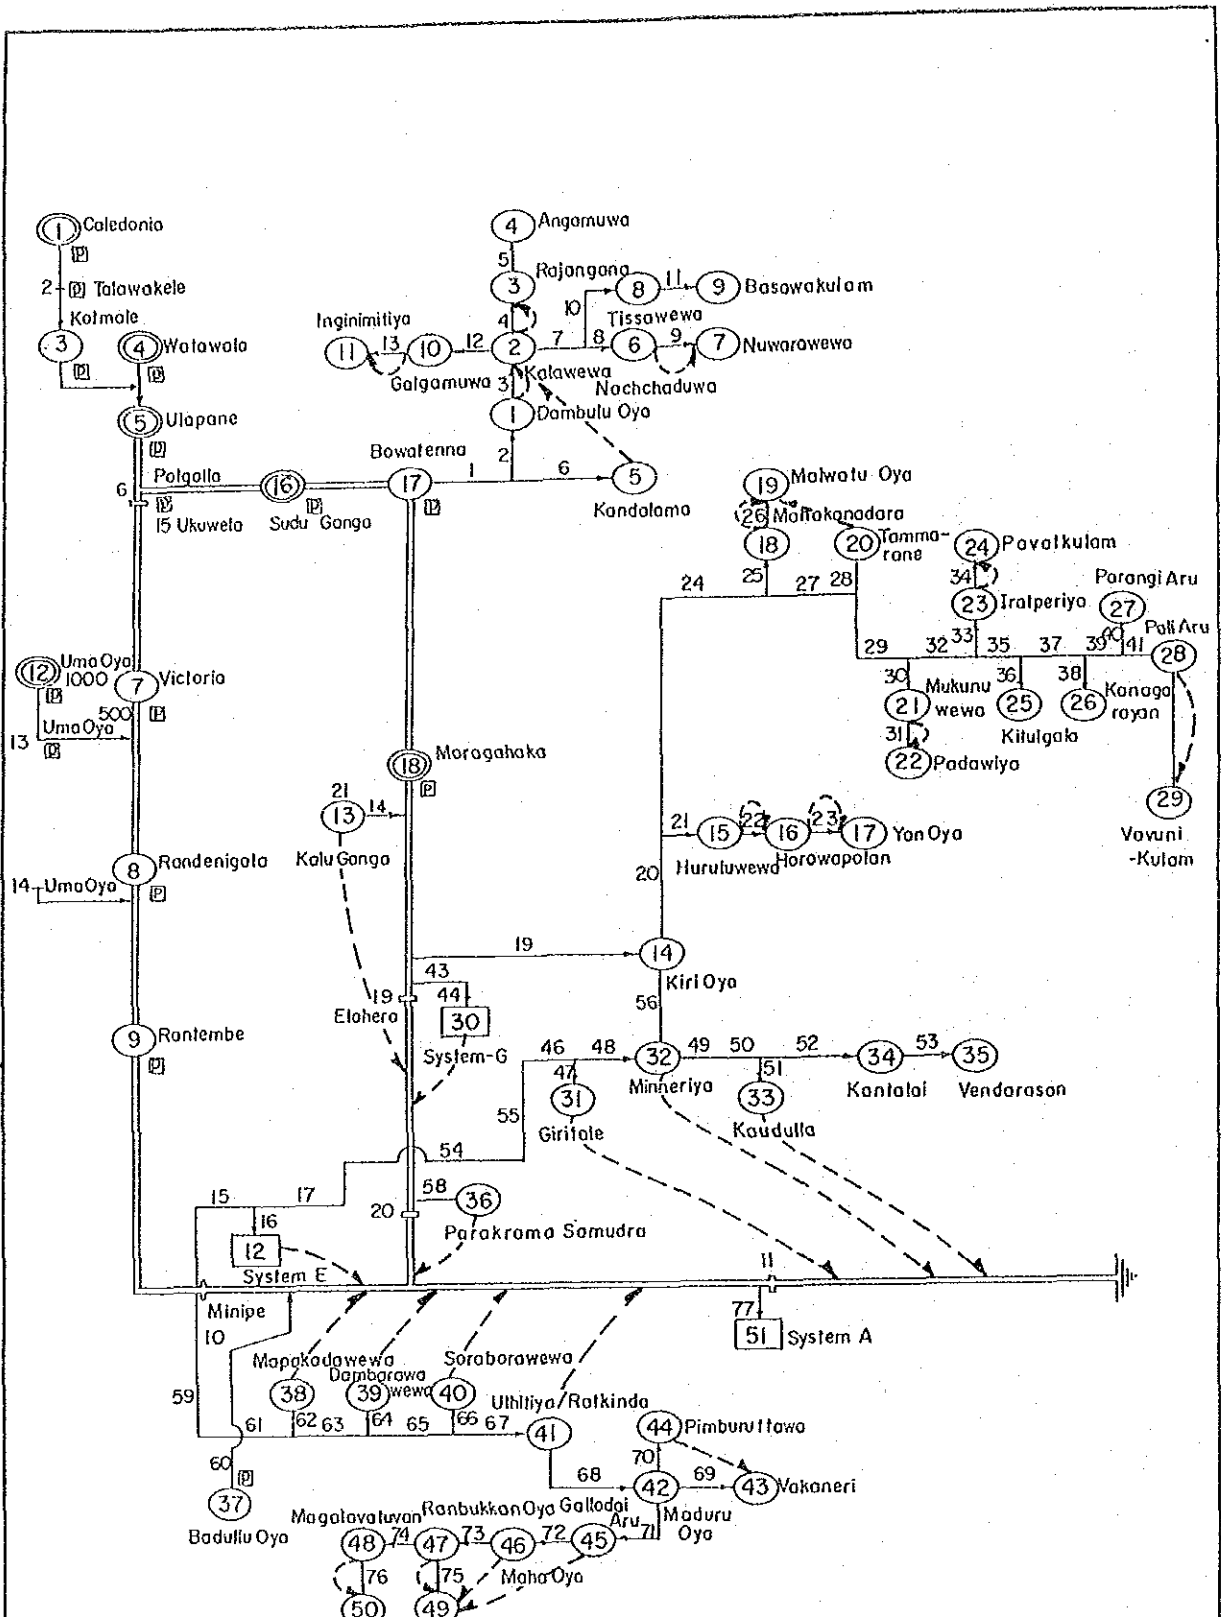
1 Caledonia
P
2 P Talawakele
Kotmale
3
P
4 Watawala
P
5 Ulapane
P
6
Polgolla
P
15 Ukuwela
16
P
Sudu Ganga
Bowatenna
17
P
1
2
6
5
Kandalama
1 Dambulu Oya
3
Kalawewa
2
4
3 Rajangana
5
4 Angamuwa
10
8
11
9 Basawakulam
7
8
Tissawewa
6
9
7 Nuwarawewa
Nachchaduwa
12
10
13
11
Inginimitiya
Galgamuwa
12 Uma Oya
1000
P
500
Uma Oya
P
13
7 Victoria
P
8 Randenigala
P
14 Uma Oya
9 Rantembe
P
18 Moragahaka
P
21
13
14
Kalu Ganga
19
43
44
30
System-G
19
Elahera
20
58
36
Parakrama Samudra
15
17
16
12
System E
Minipe
10
59
61
60
P
37
Badulla Oya
38
Mapakadawewa
62
63
39
Dambarawa wewa
64
65
40
Soraborawewa
66
67
41
Ulhitiya/Ratkinda
68
42
Maduru Oya
69
43
Vakaneri
70
44
Pimburuttawa
71
Aru
45
Gallodai
72
46
73
Ranbukkan Oya
47
75
49
74
48
Magalavatuvan
76
50
Maha Oya
54
55
46
47
31
Giritale
48
32
Minneriya
49
50
51
33
Kaudulla
52
34
Kantalai
53
35
Vendarason
11
77
51
System A
56
14
Kiri Oya
19
20
21
15
Huruluwewa
22
16
Horowapotan
23
17
Yan Oya
24
25
18
26
Mallakanadara
19
Malwatu Oya
27
28
20
Tammarane
29
30
21
Mukunu wewa
31
22
Padawiya
32
33
23
Iratperiya
34
24
Pavatkulam
35
36
25
Kitulgala
37
38
26
Kanagarayan
39
40
41
27
Parangi Aru
28
Pali Aru
29
Vavuni -Kulam